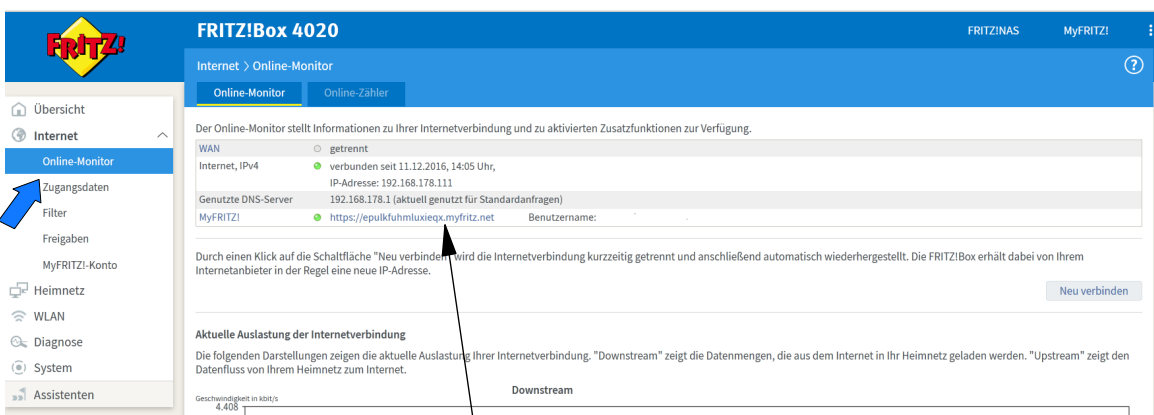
FRITZ!

FRITZ!Box 4020

FRITZ!NAS

MyFRITZ!

Internet > Online-Monitor

Online-Monitor

Online-Zähler

Übersicht

Internet

Online-Monitor

Zugangsdaten

Filter

Freigaben

MyFRITZ!-Konto

Heimnetz

WLAN

Diagnose

System

Assistenten

Der Online-Monitor stellt Informationen zu Ihrer Internetverbindung und zu aktivierten Zusatzfunktionen zur Verfügung.

| | | |
|---|---|---|
| WAN | getrennt | |
| Internet, IPv4 | verbunden seit 11.12.2016, 14:05 Uhr, IP-Adresse: 192.168.178.111 | |
| Genutzte DNS-Server | 192.168.178.1 (aktuell genutzt für Standardanfragen) | |
| MyFRITZ! | https://epulkfuhmluxieqx.myfritz.net | Benutzername: |

Durch einen Klick auf die Schaltfläche "Neu verbinden" wird die Internetverbindung kurzzeitig getrennt und anschließend automatisch wiederhergestellt. Die FRITZ!Box erhält dabei von Ihrem Internetanbieter in der Regel eine neue IP-Adresse.

Neu verbinden

Aktuelle Auslastung der Internetverbindung

Die folgenden Darstellungen zeigen die aktuelle Auslastung Ihrer Internetverbindung. "Downstream" zeigt die Datenmengen, die aus dem Internet in Ihr Heimnetz geladen werden. "Upstream" zeigt den Datenfluss von Ihrem Heimnetz zum Internet.

Downstream

Geschwindigkeit in kbit/s
4.408